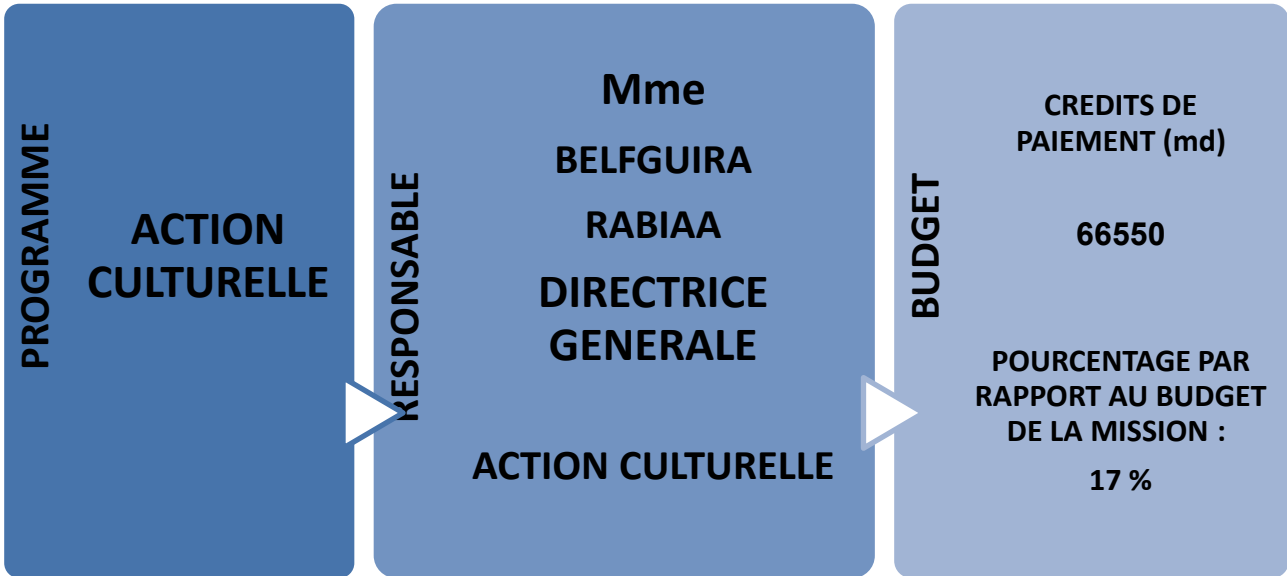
PROGRAMME

ACTION CULTURELLE

RESPONSABLE

Mme

BELFGUIRA

RABIAA

DIRECTRICE GENERALE

ACTION CULTURELLE

BUDGET

CREDITS DE PAIEMENT (md)

66550

POURCENTAGE PAR RAPPORT AU BUDGET DE LA MISSION :

17 %